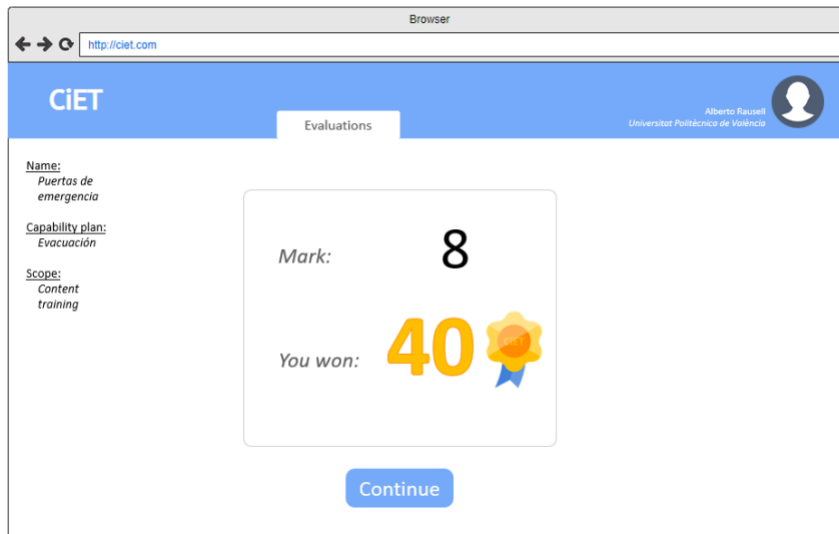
Browser

http://ciet.com

CiET

Evaluations

Alberto Rausell
Universitat Politècnica de València

Name:
Puertas de emergencia

Capability plan:
Evacuación

Scope:
Content training

Mark: 8

You won: 40

CiET

Continue